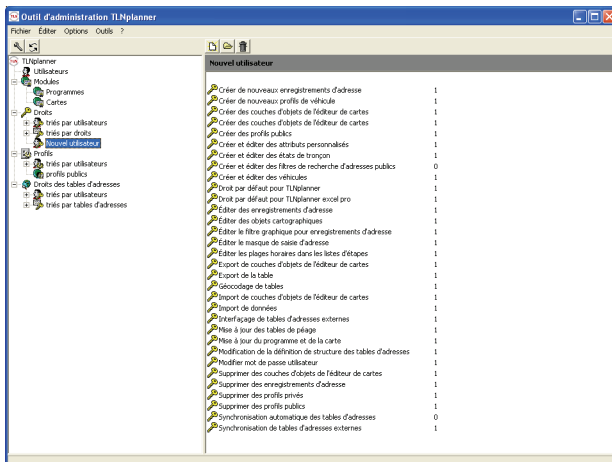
Outil d'administration TLNplanner

Fichier Éditer Options Outils ?

TLNplanner
Utilisateurs
Modules
Programmes
Cartes
Droits
triés par utilisateurs
triés par droits
Nouvel utilisateur
Profils
triés par utilisateurs
profils publics
Droits des tables d'adresses
triés par utilisateurs
triés par tables d'adresses

Nouvel utilisateur

| | |
|---|---|
| Créer de nouveaux enregistrements d'adresse | 1 |
| Créer de nouveaux profils de véhicule | 1 |
| Créer des couches d'objets de l'éditeur de cartes | 1 |
| Créer des couches d'objets de l'éditeur de cartes | 1 |
| Créer des profils publics | 1 |
| Créer et éditer des attributs personnalisés | 1 |
| Créer et éditer des états de tronçon | 1 |
| Créer et éditer des filtres de recherche d'adresses publics | 0 |
| Créer et éditer des véhicules | 1 |
| Droit par défaut pour TLNplanner | 1 |
| Droit par défaut pour TLNplanner excel pro | 1 |
| Éditer des enregistrements d'adresse | 1 |
| Éditer des objets cartographiques | 1 |
| Éditer le filtre graphique pour enregistrements d'adresse | 1 |
| Éditer le masque de saisie d'adresse | 1 |
| Éditer les plages horaires dans les listes d'étapes | 1 |
| Export de couches d'objets de l'éditeur de cartes | 1 |
| Export de la table | 1 |
| Géocodage de tables | 1 |
| Import de couches d'objets de l'éditeur de cartes | 1 |
| Import de données | 1 |
| Interfaçage de tables d'adresses externes | 1 |
| Mise à jour des tables de péage | 1 |
| Mise à jour du programme et de la carte | 1 |
| Modification de la définition de structure des tables d'adresses | 1 |
| Modifier mot de passe utilisateur | 1 |
| Supprimer des couches d'objets de l'éditeur de cartes | 1 |
| Supprimer des enregistrements d'adresse | 1 |
| Supprimer des profils privés | 1 |
| Supprimer des profils publics | 1 |
| Synchronisation automatique des tables d'adresses | 0 |
| Synchronisation de tables d'adresses externes | 1 |